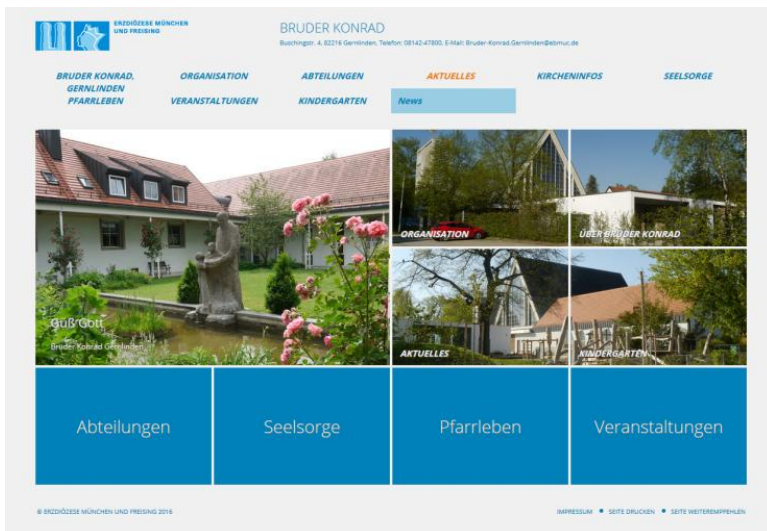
ERZDIÖZESE MÜNCHEN UND FREISING

BRUDER KONRAD
Buschingstr. 4, 82216 Gernlinden, Telefon: 08142-47800, E-Mail: Bruder-Konrad.Gernlinden@ebmuc.de

BRUDER KONRAD, GERNLINDEN
ORGANISATION
ABTEILUNGEN
AKTUELLES
KIRCHENINFOS
SEELSORGE
PFARRLEBEN
VERANSTALTUNGEN
KINDERGARTEN
News

Grüß Gott
Bruder Konrad Gernlinden

ORGANISATION
ÜBER BRUDER KONRAD
AKTUELLES
KINDERGARTEN

Abteilungen
Seelsorge
Pfarrleben
Veranstaltungen

© ERZDIÖZESE MÜNCHEN UND FREISING 2016

IMPRESSUM • SEITE DRUCKEN • SEITE WEITEREMPFEHLEN